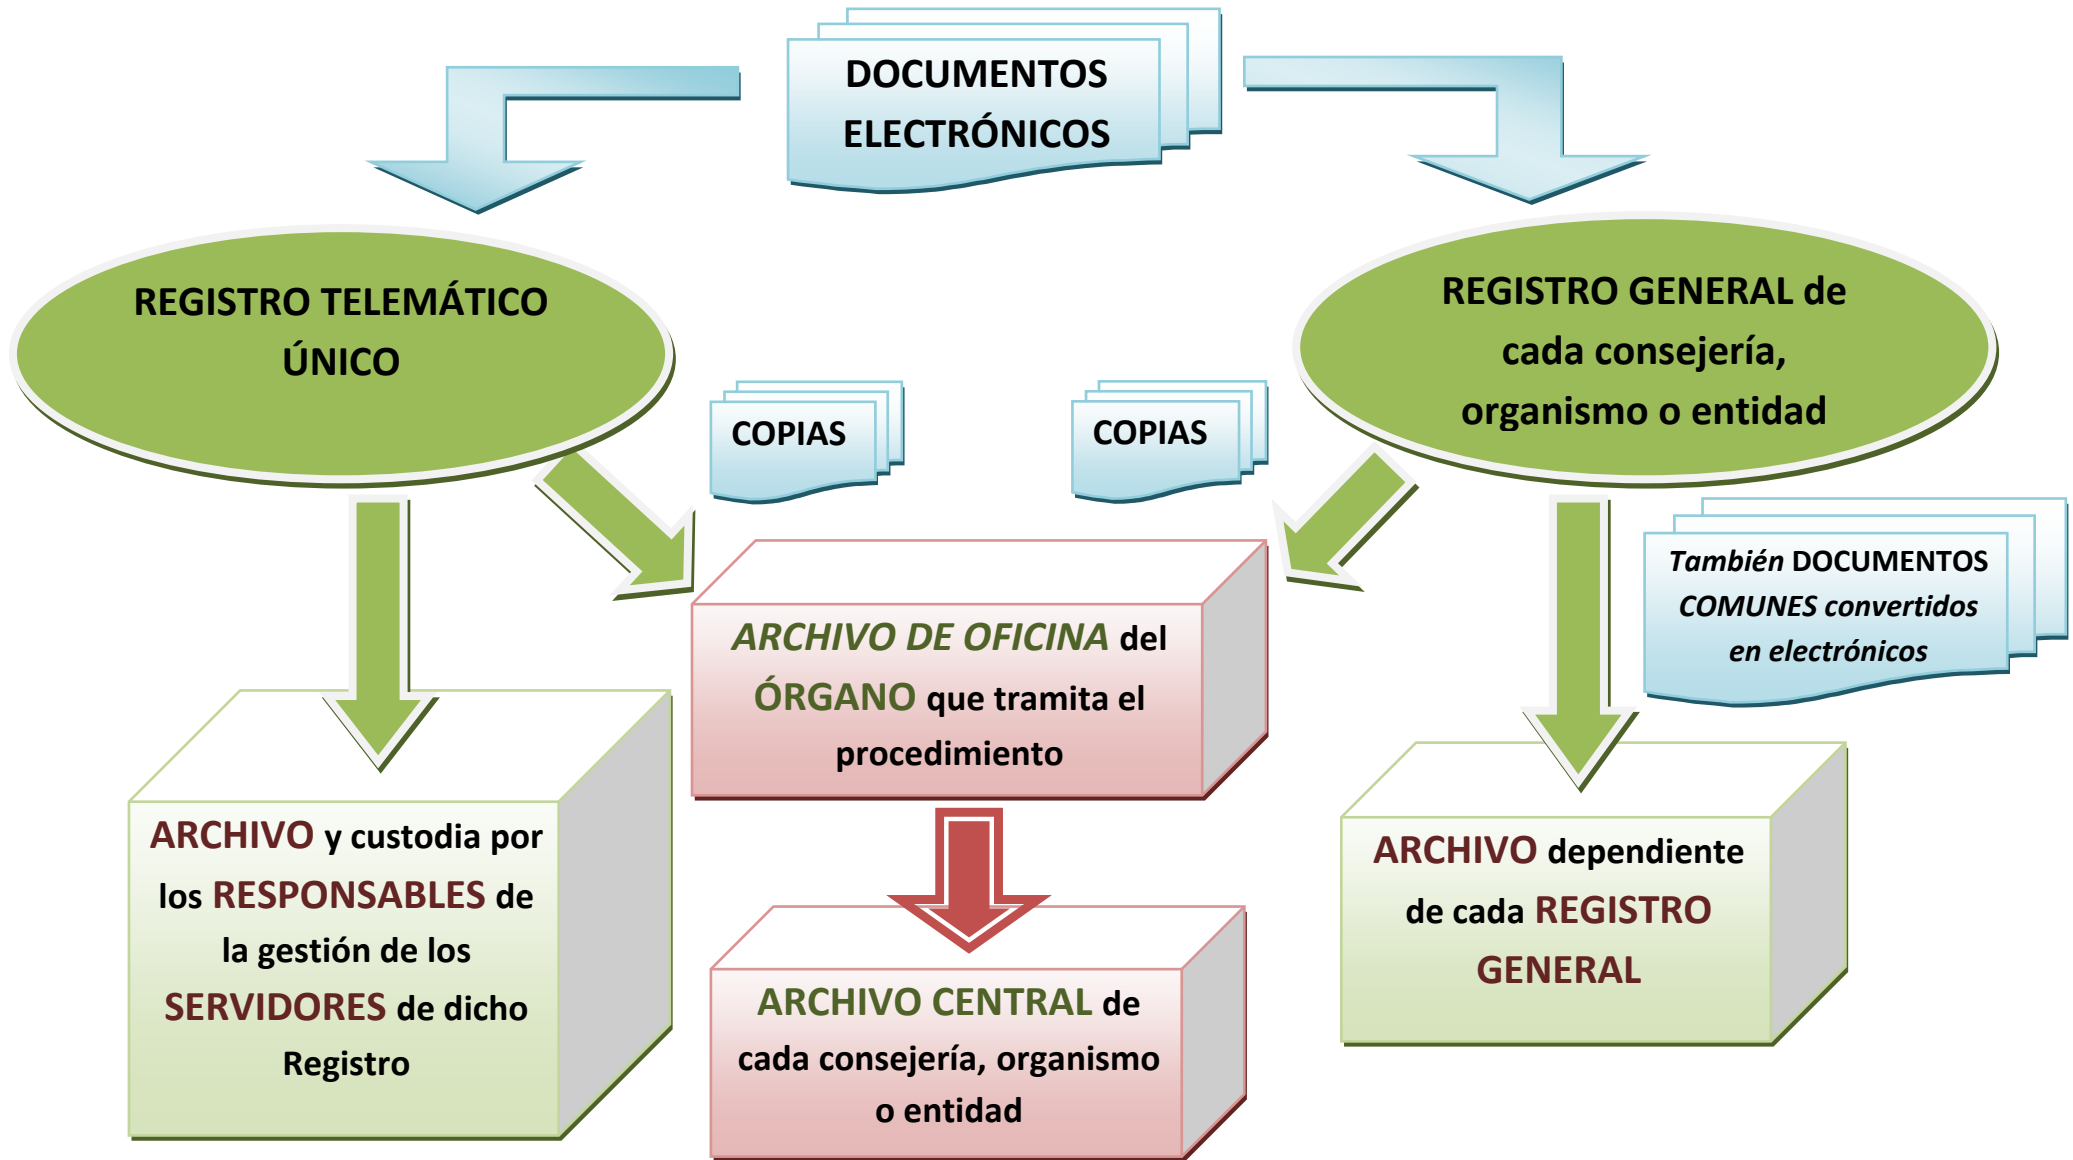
DOCUMENTOS ELECTRÓNICOS

REGISTRO TELEMÁTICO ÚNICO

REGISTRO GENERAL de cada consejería, organismo o entidad

COPIAS

COPIAS

También DOCUMENTOS COMUNES convertidos en electrónicos

ARCHIVO y custodia por los RESPONSABLES de la gestión de los SERVIDORES de dicho Registro

ARCHIVO DE OFICINA del ÓRGANO que tramita el procedimiento

ARCHIVO CENTRAL de cada consejería, organismo o entidad

ARCHIVO dependiente de cada REGISTRO GENERAL